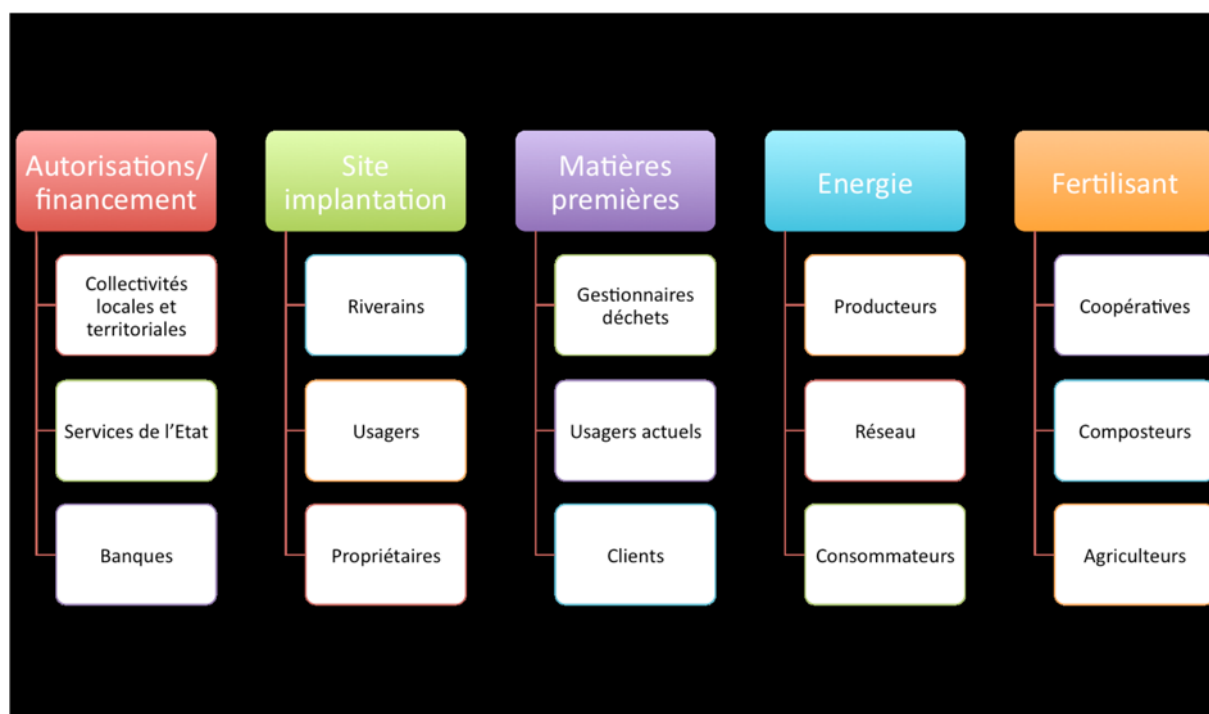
Autorisations/ financement

Collectivités locales et territoriales

Services de l'Etat

Banques

Site implantation

Riverains

Usagers

Propriétaires

Matières premières

Gestionnaires déchets

Usagers actuels

Clients

Energie

Producteurs

Réseau

Consommateurs

Fertilisant

Coopératives

Composteurs

Agriculteurs